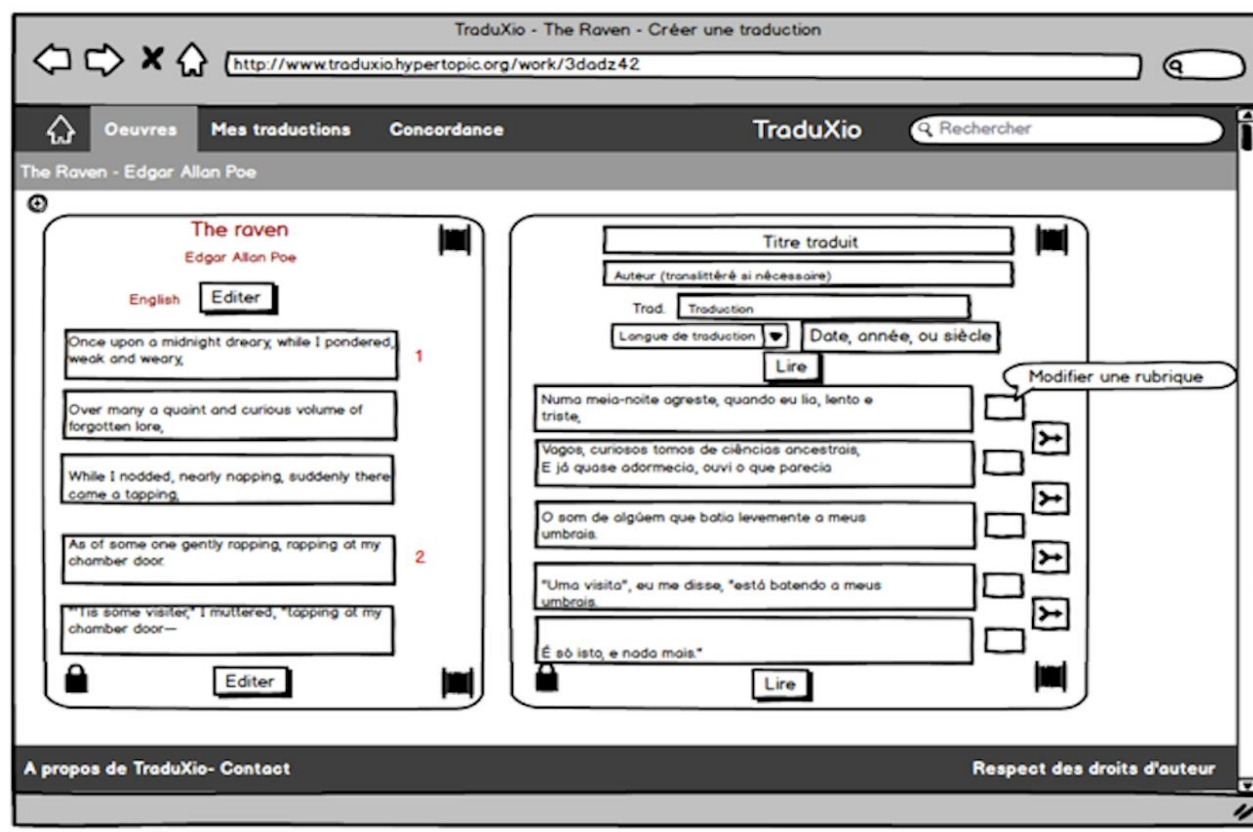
TraduXio - The Raven - Créer une traduction

http://www.traduxio.hypertopic.org/work/3dadz42

Oeuvres Mes traductions Concordance TraduXio Rechercher

The Raven - Edgar Allan Poe

The raven
Edgar Allan Poe

English Editer

Once upon a midnight dreary, while I pondered, weak and weary,

1

Over many a quaint and curious volume of forgotten lore,

While I nodded, nearly napping, suddenly there came a tapping,

As of some one gently rapping, rapping at my chamber door.

2

"'Tis some visiter," I muttered, "tapping at my chamber door—

Editer

Titre traduit

Auteur (translittéré si nécessaire)

Trad. Traduction

Langue de traduction

Date, année, ou siècle

Lire

Modifier une rubrique

Numa meia-noite agreste, quando eu lia, lento e triste,

Vagos, curiosos tomos de ciências ancestrais, E já quase adormecia, ouvi o que parecia

O som de algúem que batia levemente a meus umbrais.

"Uma visita", eu me disse, "está batendo a meus umbrais.

É só isto, e nada mais."

Lire

A propos de TraduXio- Contact

Respect des droits d'auteur